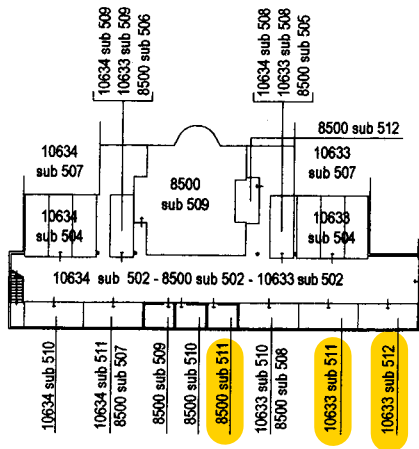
10634 sub 509
10633 sub 509
8500 sub 506

10634 sub 508
10633 sub 508
8500 sub 505

8500 sub 512

10634
sub 507

8500
sub 509

10633
sub 507

10634
sub 504

10638
sub 504

10634 sub 502 - 8500 sub 502 - 10633 sub 502

10634 sub 510

10634 sub 511
8500 sub 507

8500 sub 509

8500 sub 510

8500 sub 511

10633 sub 510
8500 sub 508

10633 sub 511

10633 sub 512